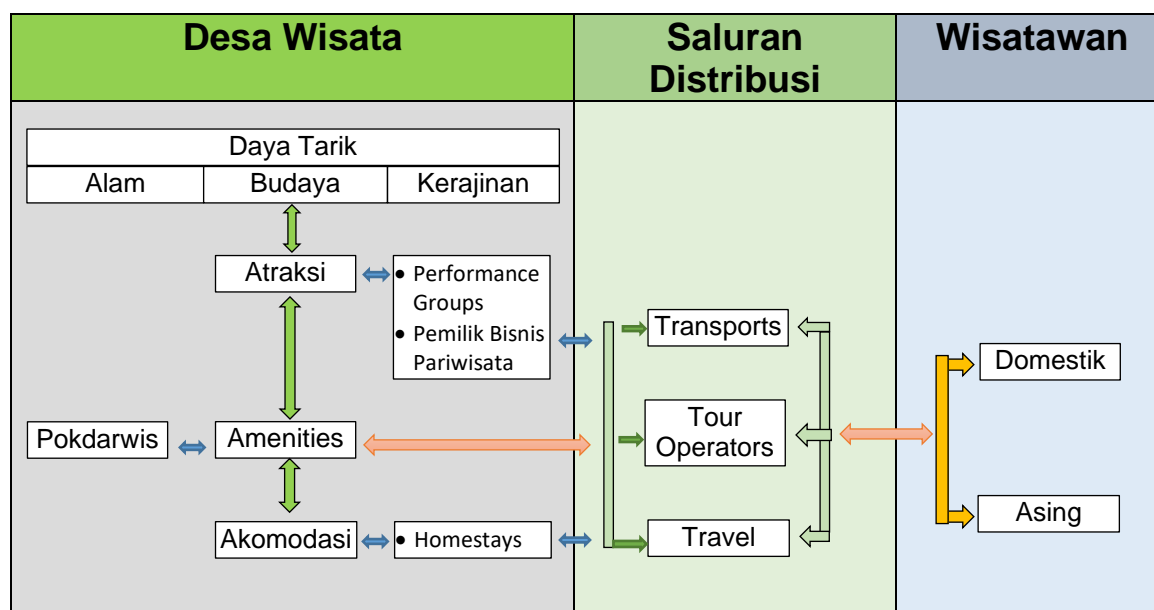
Desa Wisata

Saluran Distribusi

Wisatawan

| Daya Tarik | | |
|---|---|---|
| Alam | Budaya | Kerajinan |

Atraksi

- Performance Groups
- Pemilik Bisnis Pariwisata

Transports

Tour Operators

Travel

Domestik

Asing

Pokdarwis

Amenities

Akomodasi

- Homestays